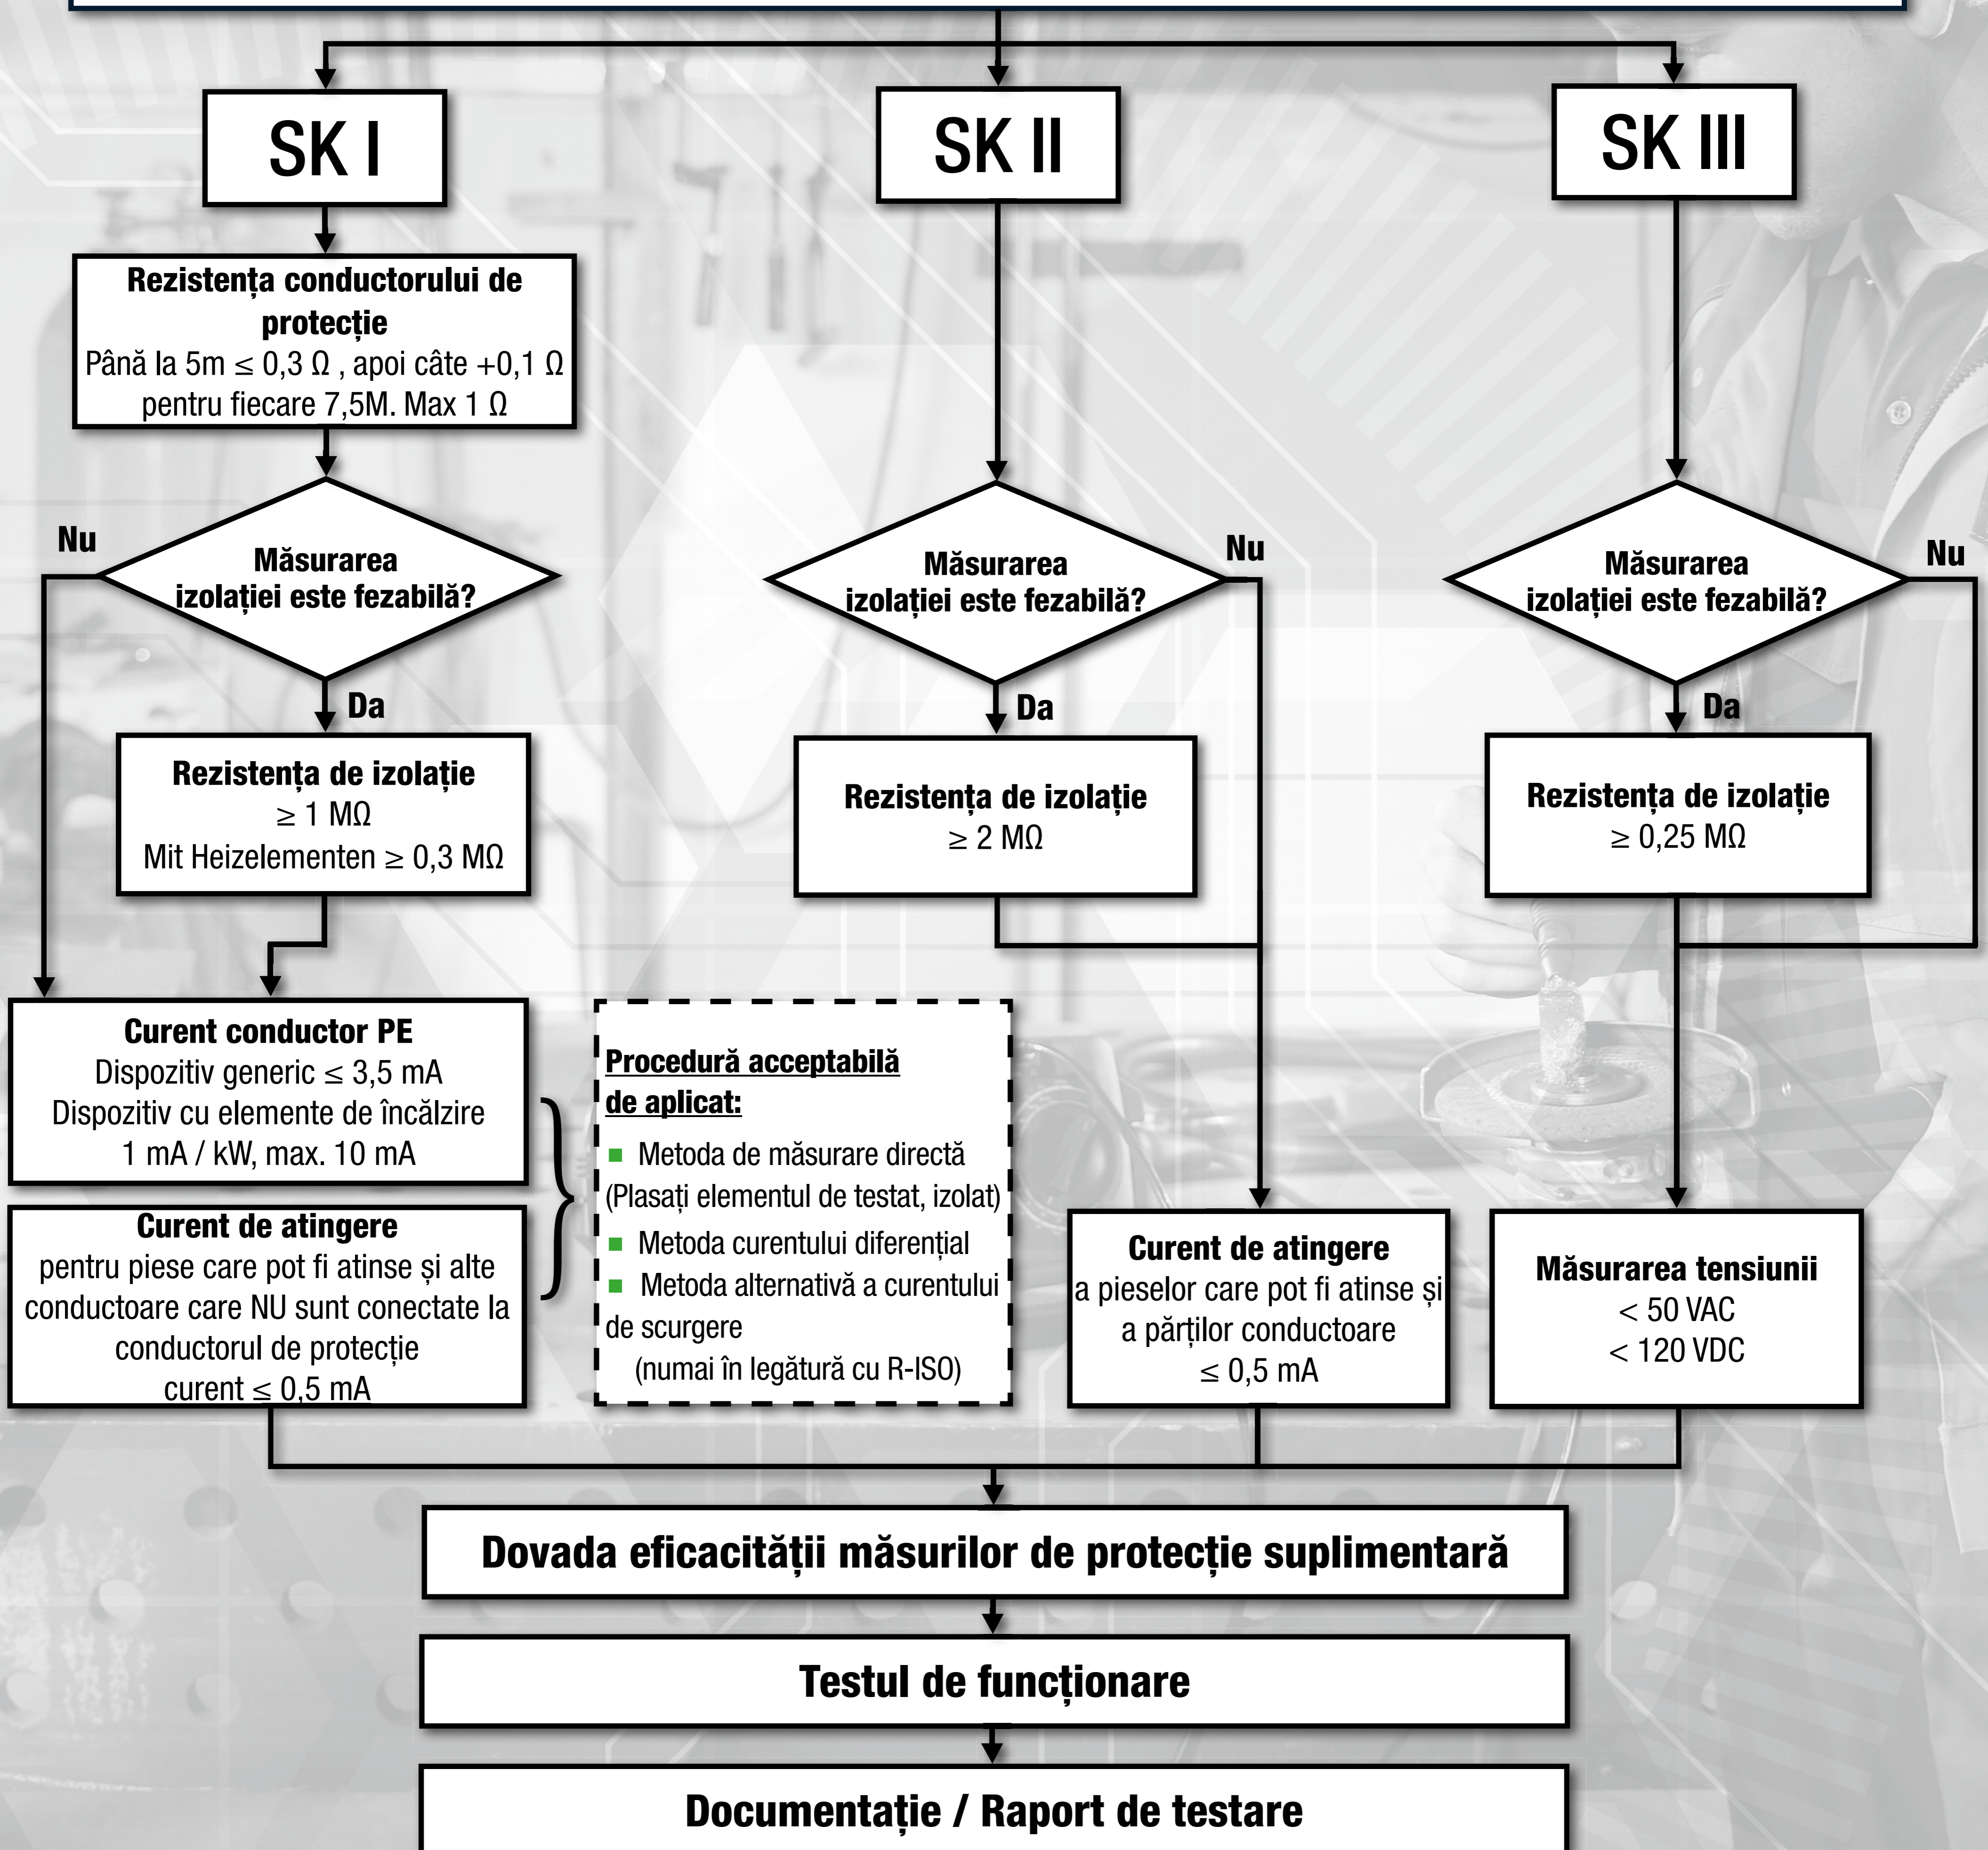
SK I

SK II

SK III

Rezistența conductorului de protecție
Până la 5m ≤ 0,3 Ω , apoi câte +0,1 Ω pentru fiecare 7,5M. Max 1 Ω

Nu

Măsurarea izolației este fezabilă?

Da

Rezistența de izolație
≥ 1 MΩ
Mit Heizelementen ≥ 0,3 MΩ

Măsurarea izolației este fezabilă?

Nu

Da

Rezistența de izolație
≥ 2 MΩ

Măsurarea izolației este fezabilă?

Nu

Da

Rezistența de izolație
≥ 0,25 MΩ

Curent conductor PE
Dispozitiv generic ≤ 3,5 mA
Dispozitiv cu elemente de încălzire
1 mA / kW, max. 10 mA

Curent de atingere
pentru piese care pot fi atinse și alte conductoare care NU sunt conectate la conductorul de protecție
curent ≤ 0,5 mA

Procedură acceptabilă de aplicat:
Metoda de măsurare directă (Plasați elementul de testat, izolat)
Metoda curentului diferențial
Metoda alternativă a curentului de scurgere
(numai în legătură cu R-ISO)

Curent de atingere
a pieselor care pot fi atinse și a părților conductoare
≤ 0,5 mA

Măsurarea tensiunii
< 50 VAC
< 120 VDC

Dovada eficacității măsurilor de protecție suplimentară

Testul de funcționare

Documentație / Raport de testare